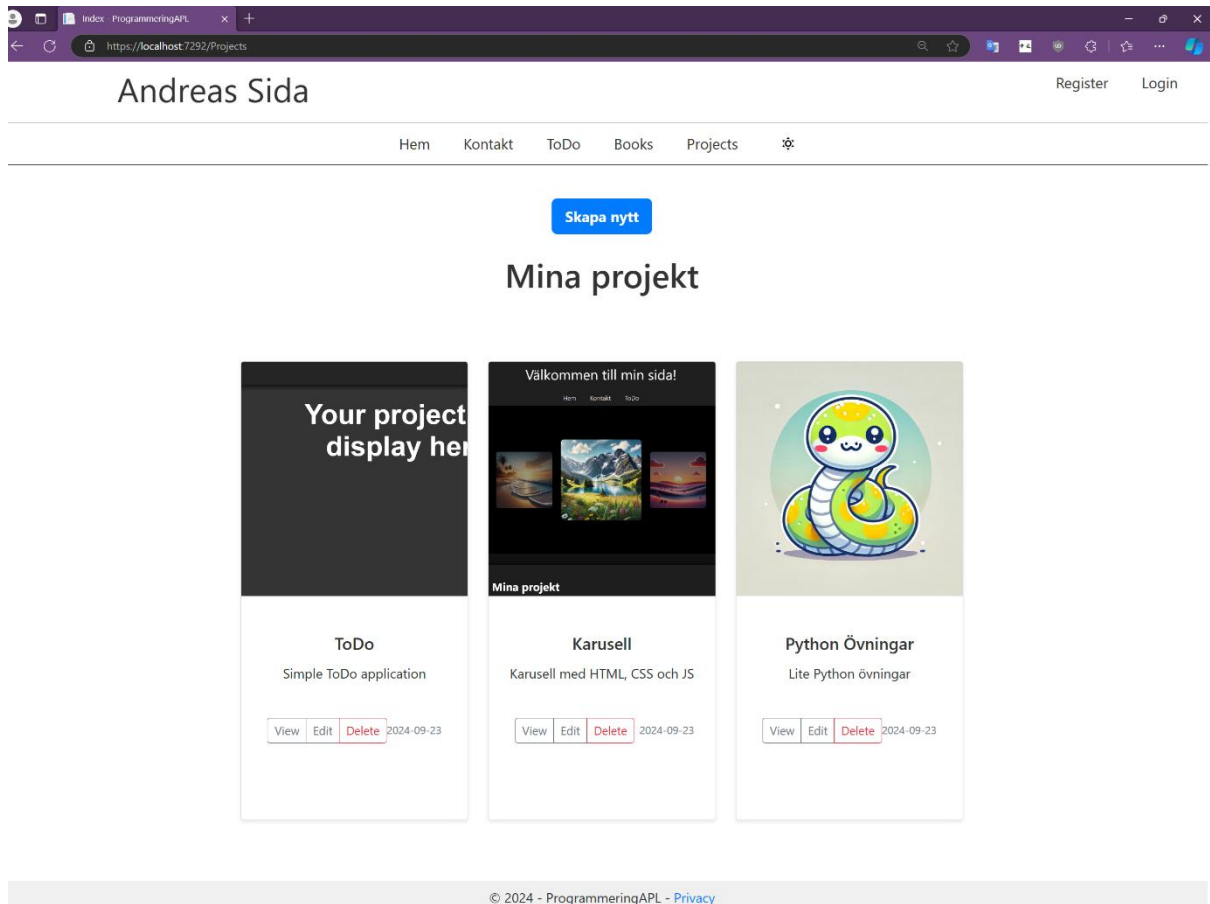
Index - ProgrammeringAPL

https://localhost:7292/Projects

Andreas Sida

Register Login

Hem Kontakt ToDo Books Projects

Skapa nytt

Mina projekt

Your project display her

ToDo

Simple ToDo application

View Edit Delete 2024-09-23

Välkommen till min sida!

Hem Kontakt ToDo

Mina projekt

Karusell

Karusell med HTML, CSS och JS

View Edit Delete 2024-09-23

Python Övningar

Lite Python övningar

View Edit Delete 2024-09-23

© 2024 - ProgrammeringAPL - Privacy